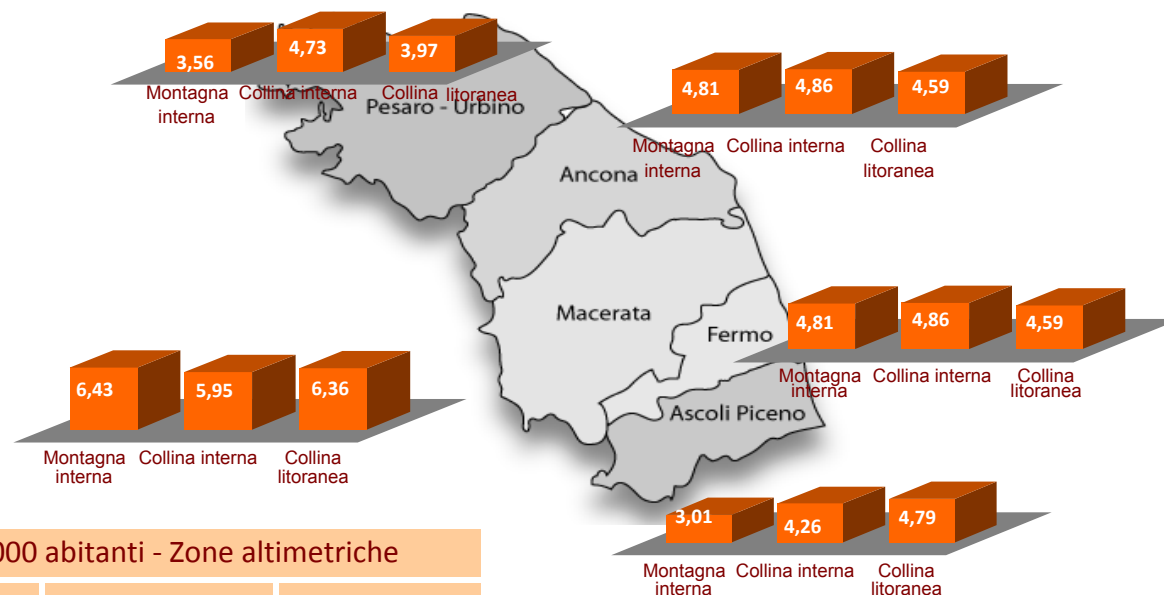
3,56
4,73
3,97
Montagna interna
Collina interna
Collina litoranea

Pesaro - Urbino

4,81
4,86
4,59
Montagna interna
Collina interna
Collina litoranea

Ancona

Macerata

Fermo

4,81
4,86
4,59
Montagna interna
Collina interna
Collina litoranea

6,43
5,95
6,36
Montagna interna
Collina interna
Collina litoranea

Ascoli Piceno

3,01
4,26
4,79
Montagna interna
Collina interna
Collina litoranea

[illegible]00 abitanti - Zone altimetriche